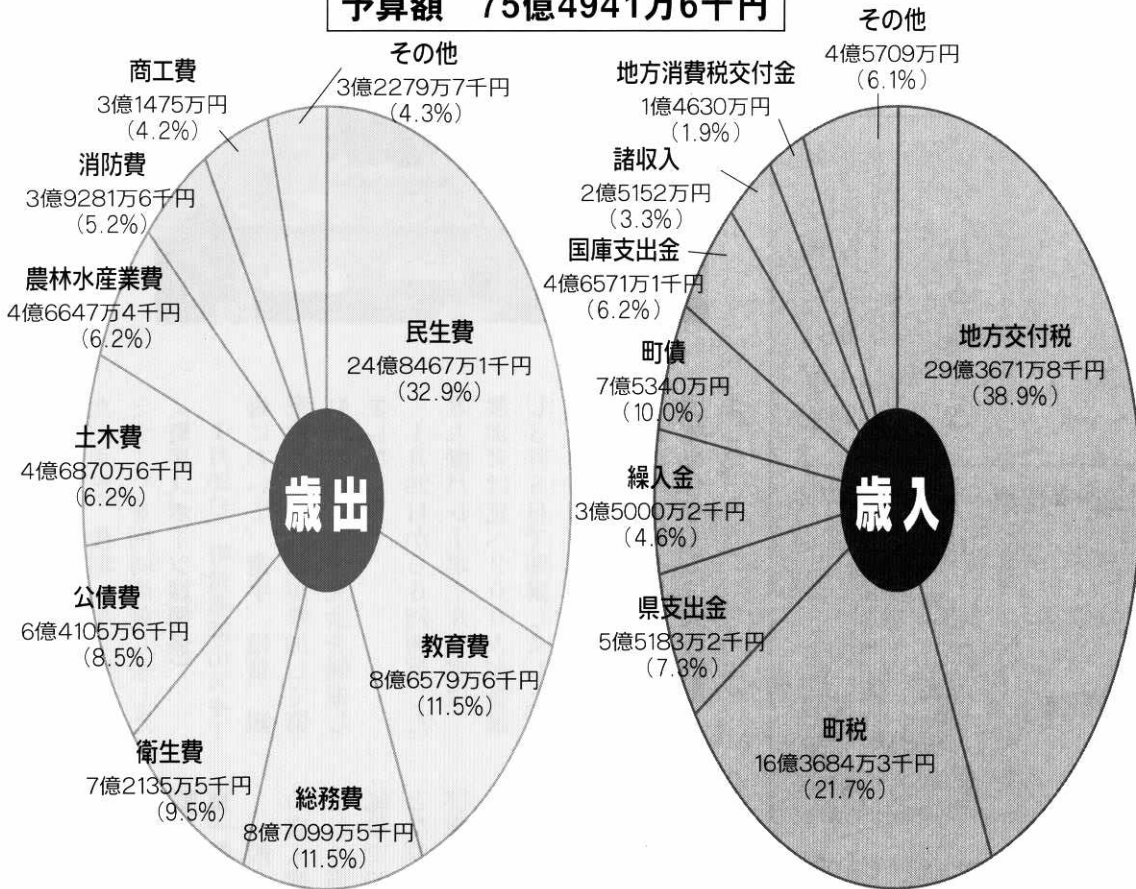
予算額　75億4941万6千円

その他
3億2279万7千円
(4.3%)

商工費
3億1475万円
(4.2%)

消防費
3億9281万6千円
(5.2%)

農林水産業費
4億6647万4千円
(6.2%)

土木費
4億6870万6千円
(6.2%)

公債費
6億4105万6千円
(8.5%)

衛生費
7億2135万5千円
(9.5%)

総務費
8億7099万5千円
(11.5%)

教育費
8億6579万6千円
(11.5%)

民生費
24億8467万1千円
(32.9%)

歳出

その他
4億5709万円
(6.1%)

地方消費税交付金
1億4630万円
(1.9%)

諸収入
2億5152万円
(3.3%)

国庫支出金
4億6571万1千円
(6.2%)

町債
7億5340万円
(10.0%)

繰入金
3億5000万2千円
(4.6%)

県支出金
5億5183万2千円
(7.3%)

町税
16億3684万3千円
(21.7%)

地方交付税
29億3671万8千円
(38.9%)

歳入